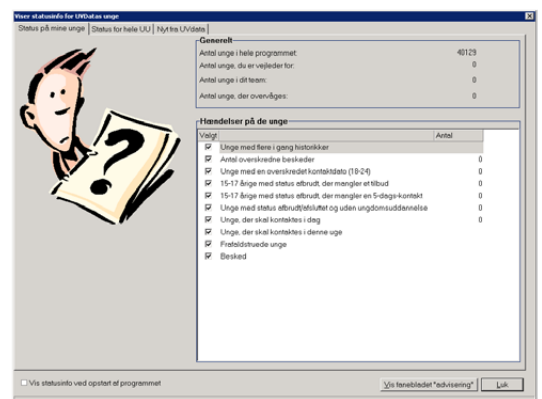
Viser statusinfo for UVData's unge

Status på mine unge | Status for hele UU | Nyt fra UVdata

Generelt
Antal unge i hele programmet: 40129
Antal unge, du er vejleder for: 0
Antal unge i dit team: 0
Antal unge, der overvåges: 0

Hændelser på de unge

| Valgt | | Antal |
|---|---|---|
| ☑ | Unge med flere i gang historikker | |
| ☑ | Antal overskredne beskeder | 0 |
| ☑ | Unge med en overskredet kontaktdato (18-24) | 0 |
| ☑ | 15-17 årige med status afbrudt, der mangler et tilbud | 0 |
| ☑ | 15-17 årige med status afbrudt, der mangler en 5-dags-kontakt | 0 |
| ☑ | Unge med status afbrudt/afsluttet og uden ungdomsuddannelse | 0 |
| ☑ | Unge, der skal kontaktes i dag | 0 |
| ☑ | Unge, der skal kontaktes i denne uge | |
| ☑ | Frafaldstruede unge | |
| ☑ | Besked | |

Vis statusinfo ved opstart af programmet

Vis fanebladet "advisering"

Luk